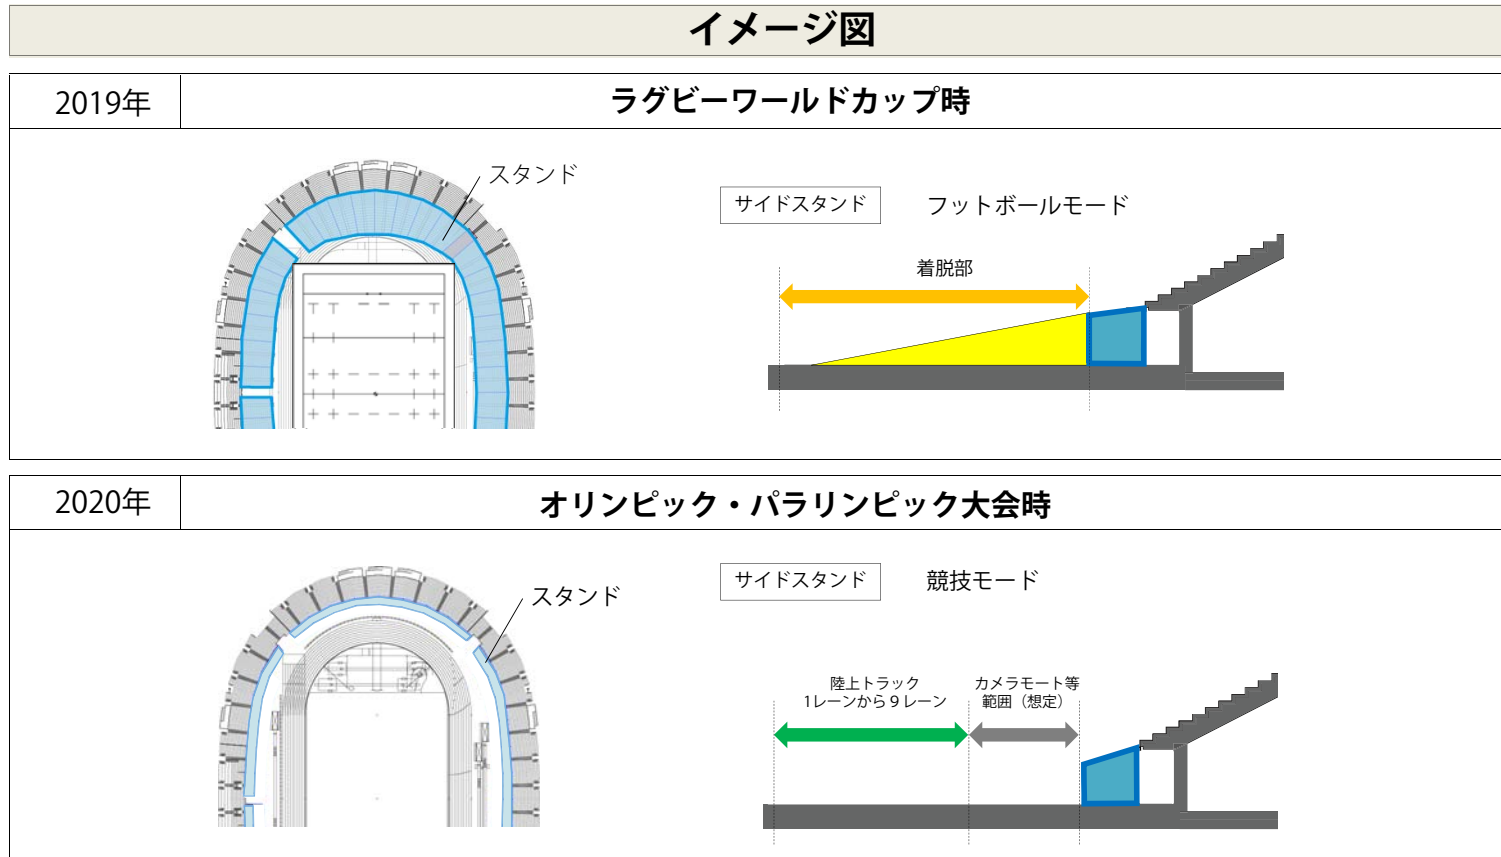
イメージ図

| 2019年 | ラグビーワールドカップ時 |
|---|---|

スタンド

サイドスタンド

フットボールモード

着脱部

| 2020年 | オリンピック・パラリンピック大会時 |
|---|---|

スタンド

サイドスタンド

競技モード

陸上トラック
1レーンから９レーン

カメラモート等
範囲（想定）